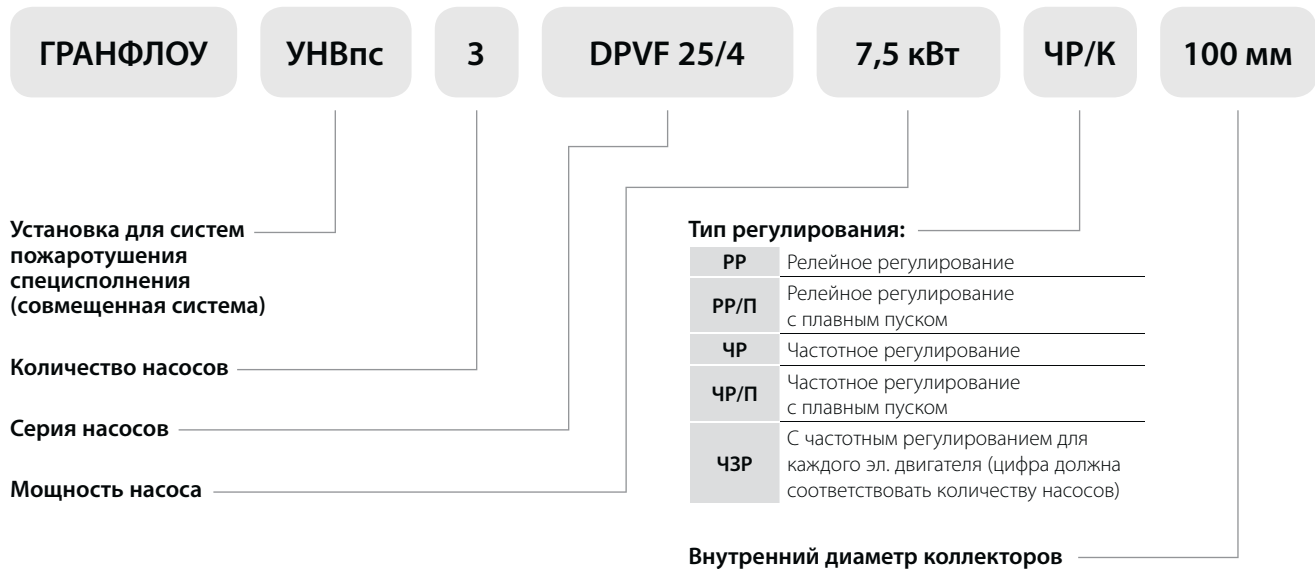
ГРАНФЛОУ УНВпс 3 DPVF 25/4 7,5 кВт ЧР/К 100 мм

Установка для систем пожаротушения специсполнения (совмещенная система)

Количество насосов

Серия насосов

Мощность насоса

Тип регулирования:

| | |
|---|---|
| РР | Релейное регулирование |
| РР/П | Релейное регулирование с плавным пуском |
| ЧР | Частотное регулирование |
| ЧР/П | Частотное регулирование с плавным пуском |
| Ч3Р | С частотным регулированием для каждого эл. двигателя (цифра должна соответствовать количеству насосов) |

Внутренний диаметр коллекторов